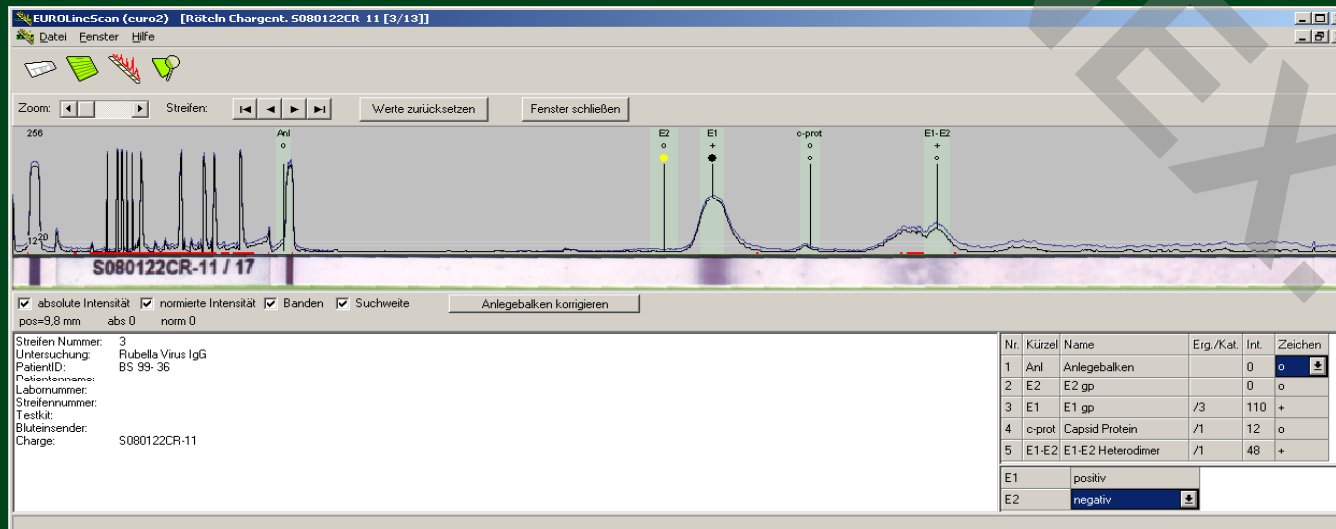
EUROLineScan (euro2) [Röteln Chargent. S080122CR 11 [3/13]]

Datei Fenster Hilfe

Zoom: Streifen: Werte zurücksetzen Fenster schließen

256

Anl
o

E2
o

E1
+

c-prot
o

E1-E2
+

12
20

S080122CR-11 / 17

absolute Intensität normierte Intensität Banden Suchweite Anlegebalken korrigieren

pos=9,8 mm abs 0 norm 0

Streifen Nummer: 3
Untersuchung: Rubella Virus IgG
PatientID: BS 99- 36
Patientenname:
Labornummer:
Streifennummer:
Testkit:
Bluteinsender:
Charge: S080122CR-11

| Nr. | Kürzel | Name | Erg./Kat. | Int. | Zeichen |
|---|---|---|---|---|---|
| 1 | Anl | Anlegebalken | | 0 | o |
| 2 | E2 | E2 gp | | 0 | o |
| 3 | E1 | E1 gp | /3 | 110 | + |
| 4 | c-prot | Capsid Protein | /1 | 12 | o |
| 5 | E1-E2 | E1-E2 Heterodimer | /1 | 48 | + |

| E1 | positiv |
|---|---|
| E2 | negativ |